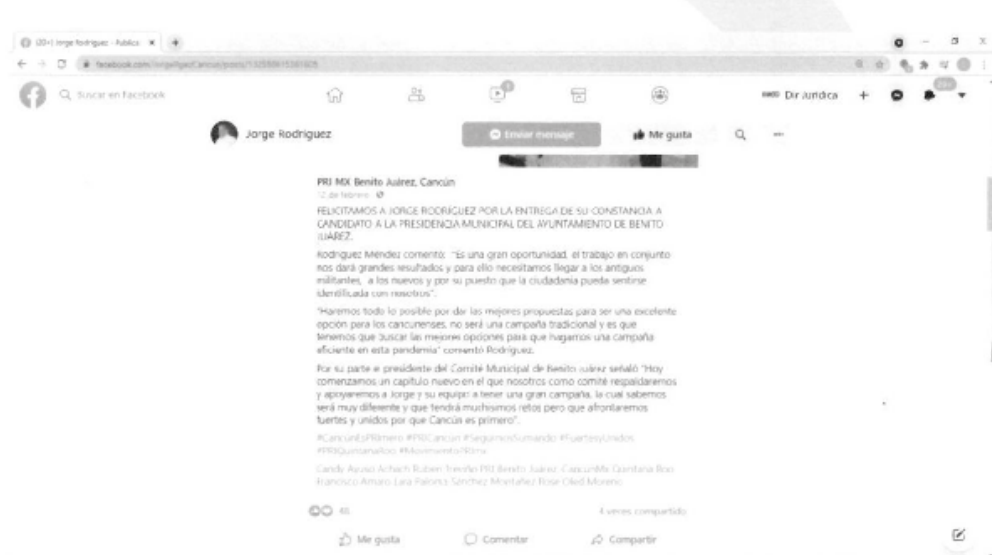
(20+) Jorge Rodriguez - Publica ×

facebook.com/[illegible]

Buscar en Facebook

Dir Jurídica

Jorge Rodriguez

Enviar mensaje

Me gusta

PRI MX Benito Juárez, Cancún

12 de febrero

FELICITAMOS A JORGE RODRÍGUEZ POR LA ENTREGA DE SU CONSTANCIA A CANDIDATO A LA PRESIDENCIA MUNICIPAL DEL AYUNTAMIENTO DE BENITO JUÁREZ.

Rodríguez Méndez comentó: "Es una gran oportunidad, el trabajo en conjunto nos dará grandes resultados y para ello necesitamos llegar a los antiguos militantes, a los nuevos y por su puesto que la ciudadanía pueda sentirse identificada con nosotros".

"Haremos todo lo posible por dar las mejores propuestas para ser una excelente opción para los cancunenses, no será una campaña tradicional y es que tenemos que buscar las mejores opciones para que hagamos una campaña eficiente en esta pandemia" comentó Rodríguez.

Por su parte el presidente del Comité Municipal de Benito Juárez señaló "Hoy comenzamos un capítulo nuevo en el que nosotros como comité respaldaremos y apoyaremos a Jorge y su equipo a tener una gran campaña, la cual sabemos será muy diferente y que tendrá muchísimos retos pero que afrontaremos fuertes y unidos por que Cancún es primero".

#CancúnEsPRImero #PRICancun #SeguimosSumando #FuertesyUnidos #PRIQuintanaRoo #MovimientoPRImx

Candy Ayuso Achach Rubén Treviño PRI Benito Juárez CancúnMx Quintana Roo Francisco Amaro Lara Paloma Sánchez Montañez Rosa Olid Moreno

45

4 veces compartido

Me gusta

Comentar

Compartir